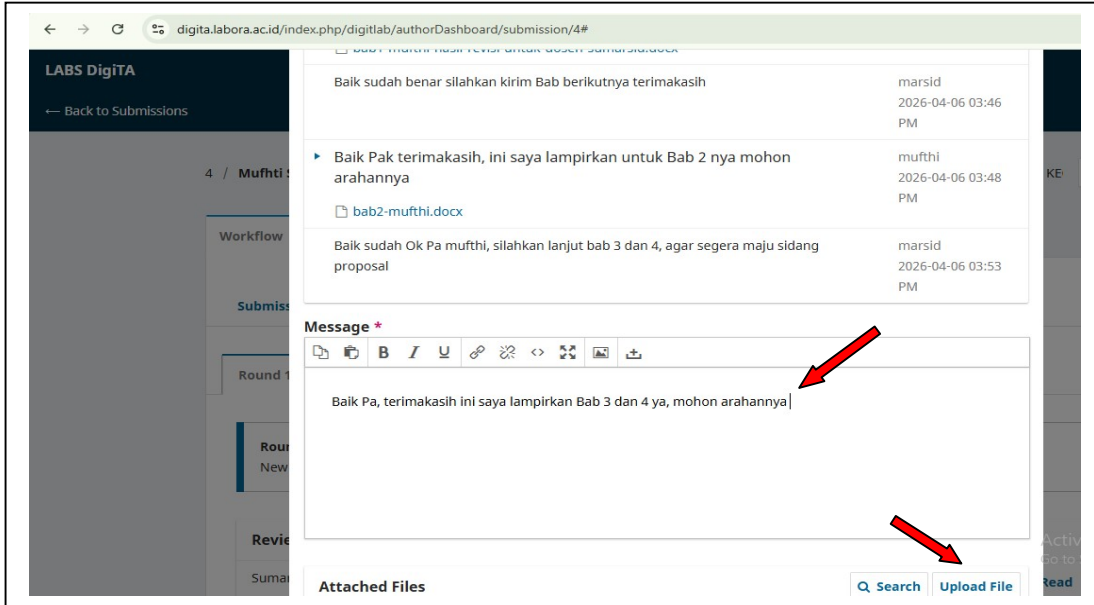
digita.labora.ac.id/index.php/digitlab/authorDashboard/submission/4#

LABS DigiTA

← Back to Submissions

4 / Mufhti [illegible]

Workflow

Submiss

Round 1

Rou
New

Revie
Sumi

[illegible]

Baik sudah benar silahkan kirim Bab berikutnya terimakasih | marsid 2026-04-06 03:46 PM

Baik Pak terimakasih, ini saya lampirkan untuk Bab 2 nya mohon arahannya | mufthi 2026-04-06 03:48 PM

bab2-mufthi.docx

Baik sudah Ok Pa mufthi, silahkan lanjut bab 3 dan 4, agar segera maju sidang proposal | marsid 2026-04-06 03:53 PM

Message *

B I U

Baik Pa, terimakasih ini saya lampirkan Bab 3 dan 4 ya, mohon arahannya

Attached Files

Search Upload File

KE

Activ
Go to

Read